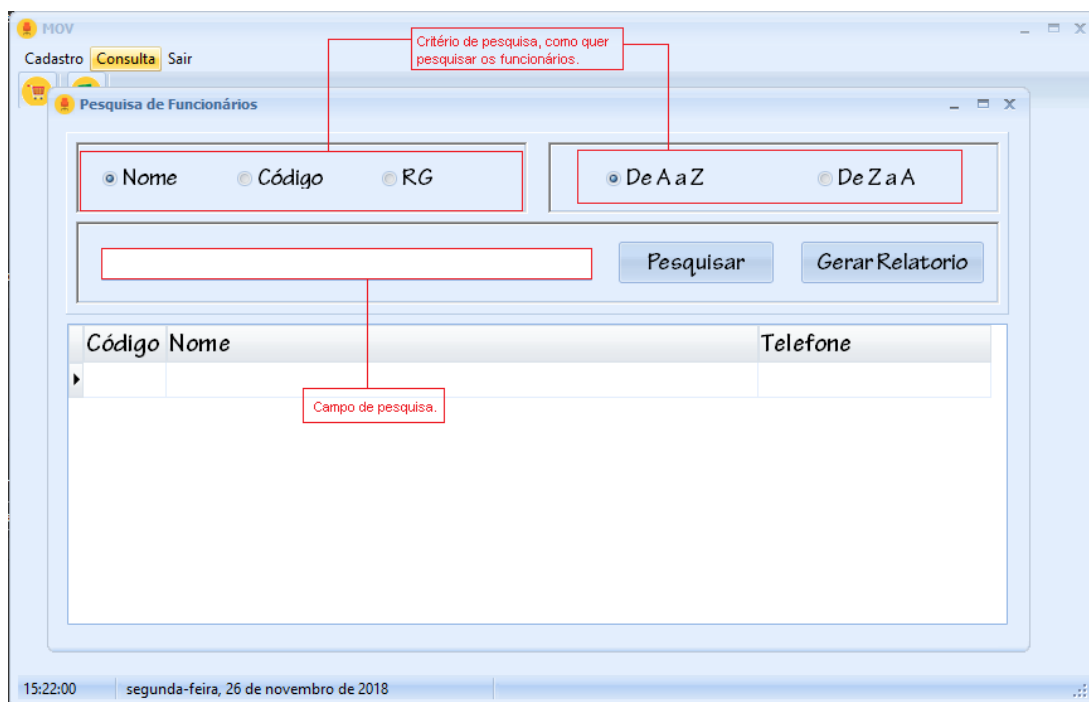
MOV

Cadastro Consulta Sair

Critério de pesquisa, como quer pesquisar os funcionários.

Pesquisa de Funcionários

Nome Código RG

De A a Z De Z a A

Pesquisar Gerar Relatorio

| Código | Nome | Telefone |
|---|---|---|
| | | |

Campo de pesquisa.

15:22:00 segunda-feira, 26 de novembro de 2018